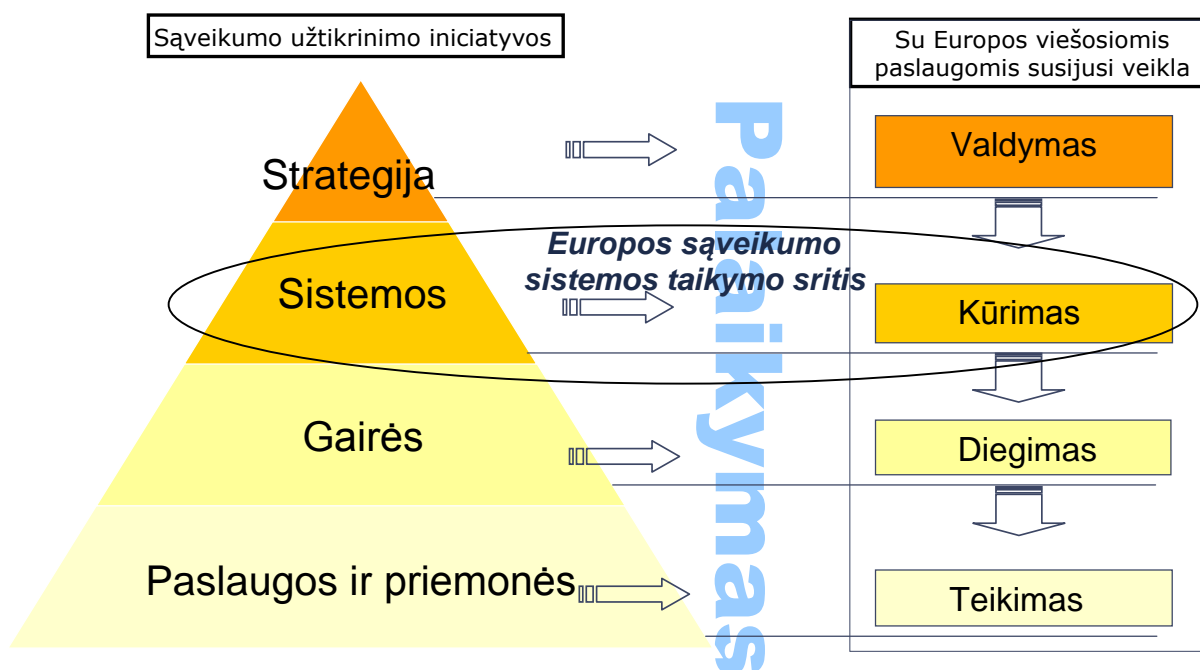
Sąveikumo užtikrinimo iniciatyvos

Strategija

Sistemos

Gairės

Paslaugos ir priemonės

Europos sąveikumo sistemos taikymo sritis

Palaikymas

Su Europos viešosiomis paslaugomis susijusi veikla

Valdymas

Kūrimas

Diegimas

Teikimas